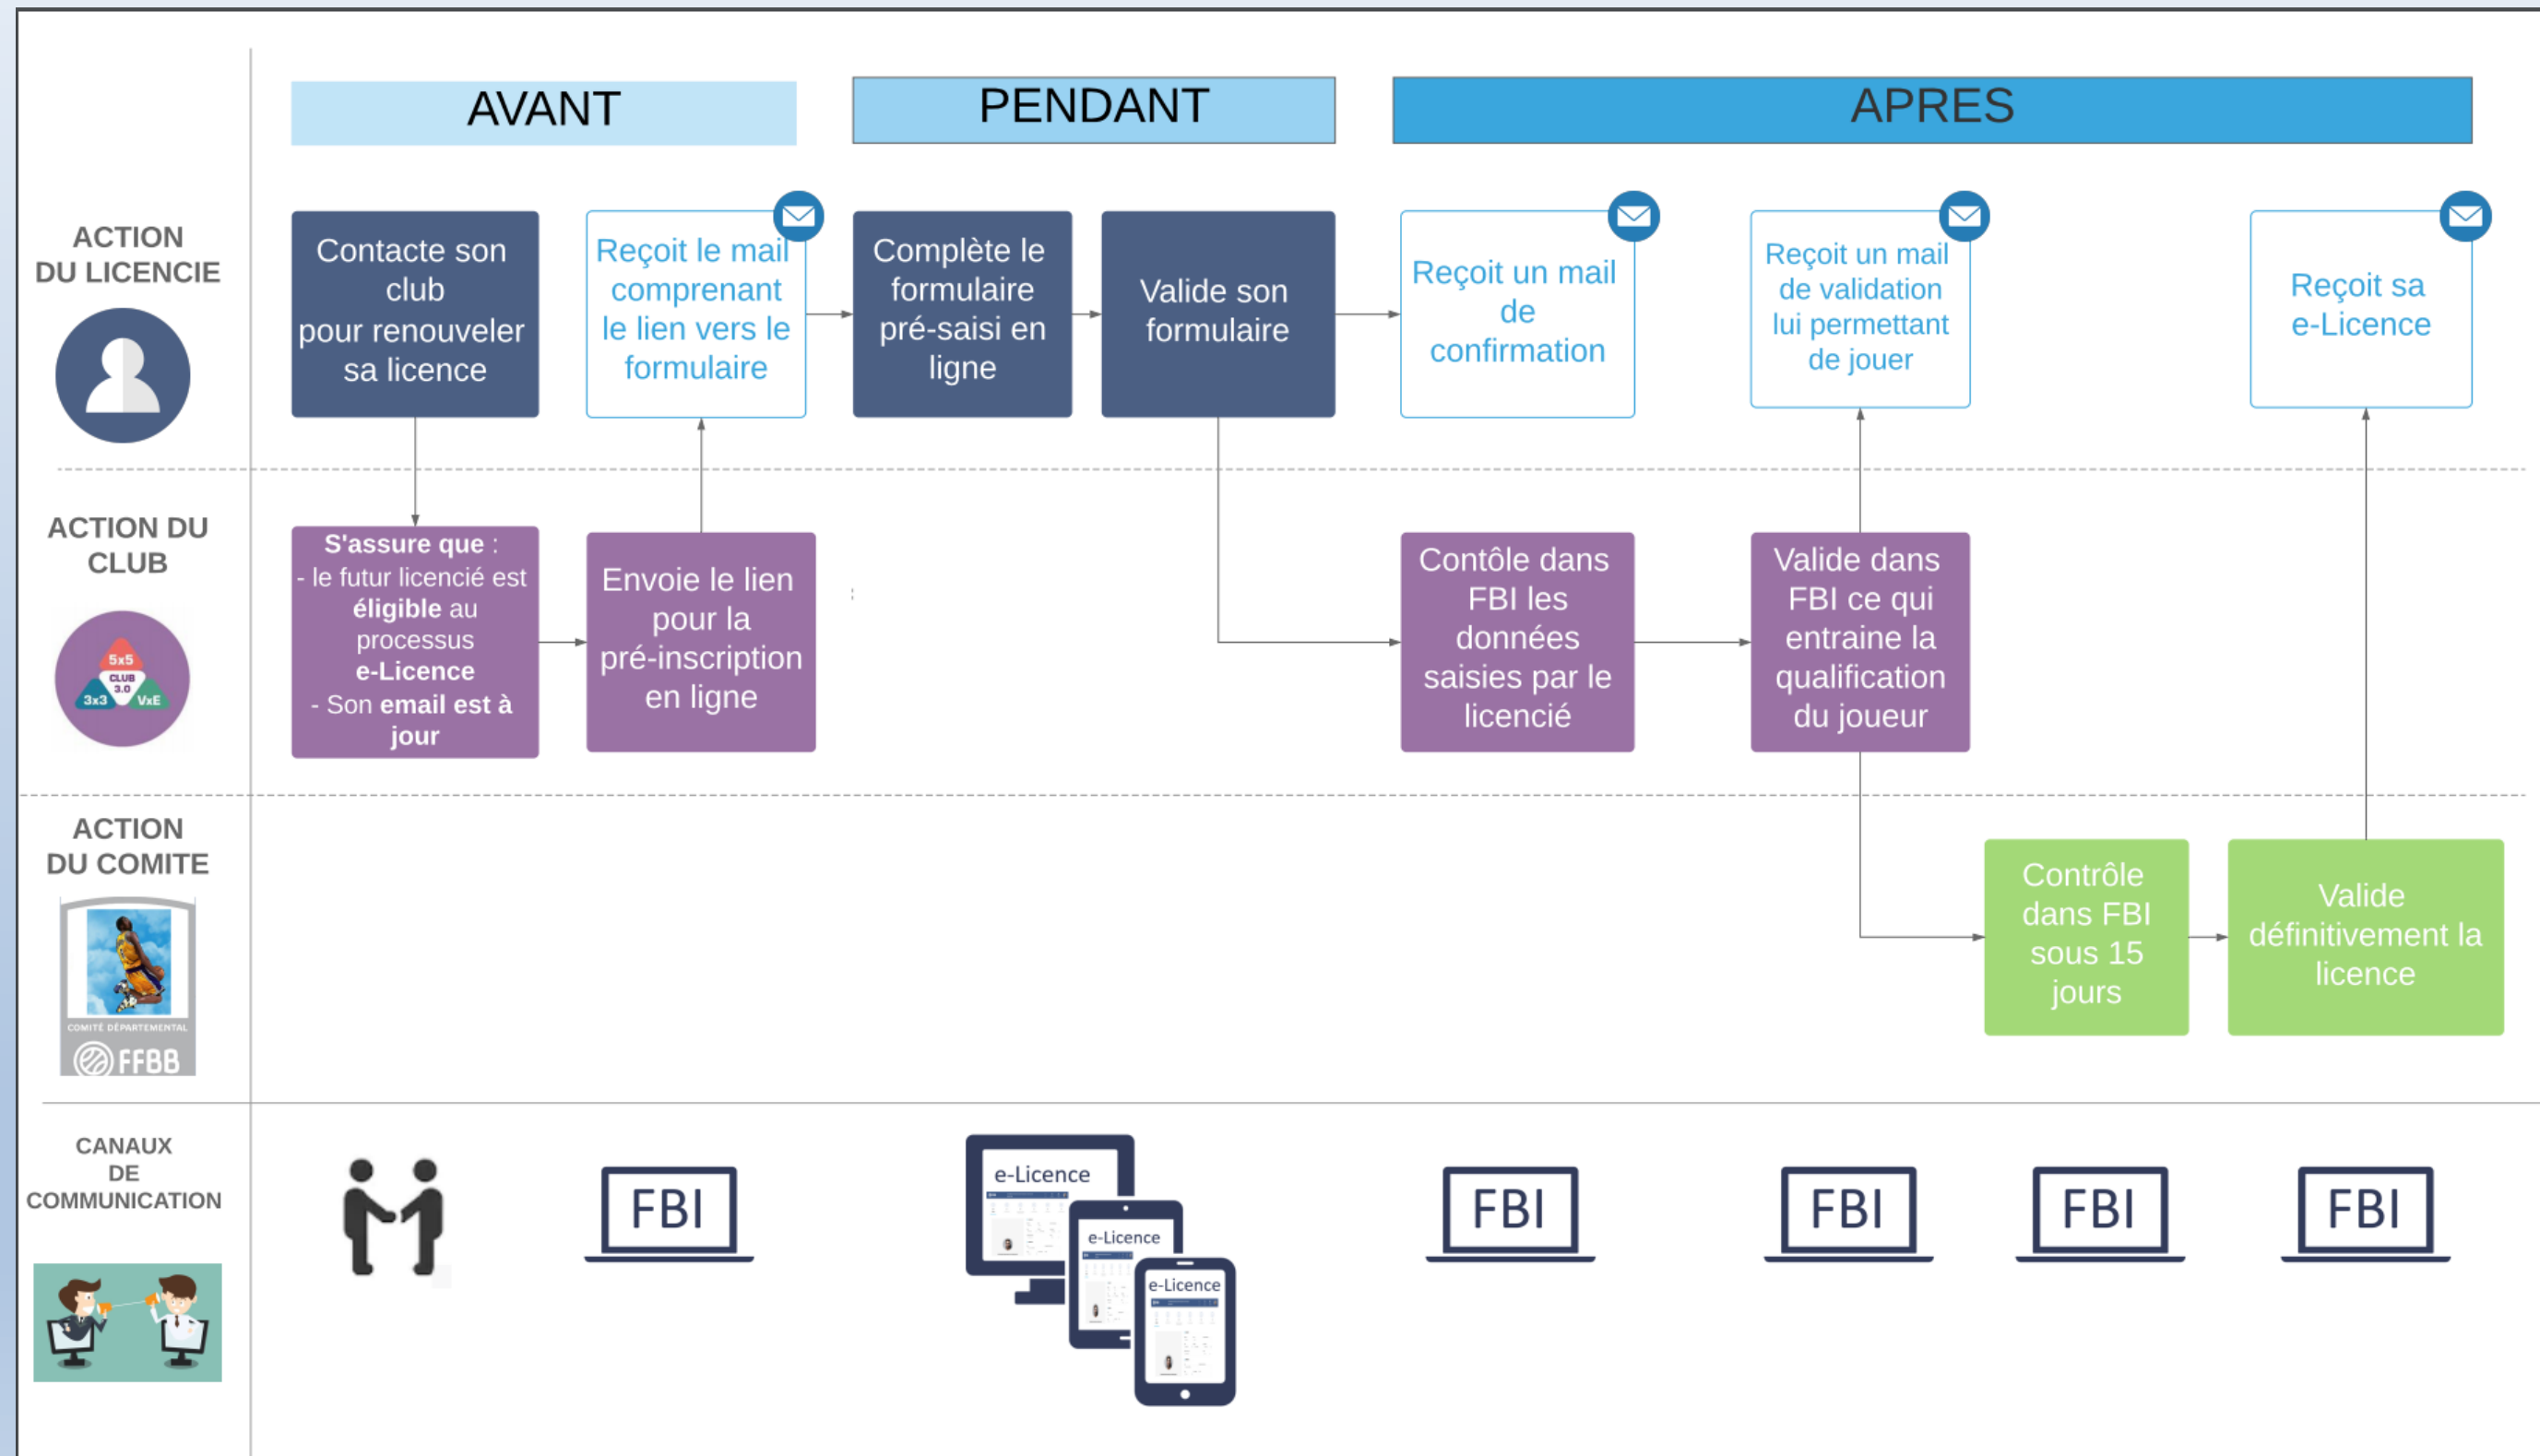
AVANT

PENDANT

APRES

ACTION DU LICENCIE

Contacte son club pour renouveler sa licence

Reçoit le mail comprenant le lien vers le formulaire

Complète le formulaire pré-saisi en ligne

Valide son formulaire

Reçoit un mail de confirmation

Reçoit un mail de validation lui permettant de jouer

Reçoit sa e-Licence

ACTION DU CLUB

5x5 CLUB 3.0 3x3 VxE

S'assure que :
- le futur licencié est éligible au processus e-Licence
- Son email est à jour

Envoie le lien pour la pré-inscription en ligne

Contôle dans FBI les données saisies par le licencié

Valide dans FBI ce qui entraine la qualification du joueur

ACTION DU COMITE

COMITÉ DÉPARTEMENTAL FFBB

Contrôle dans FBI sous 15 jours

Valide définitivement la licence

CANAUX DE COMMUNICATION

FBI

e-Licence

e-Licence

e-Licence

FBI

FBI

FBI

FBI